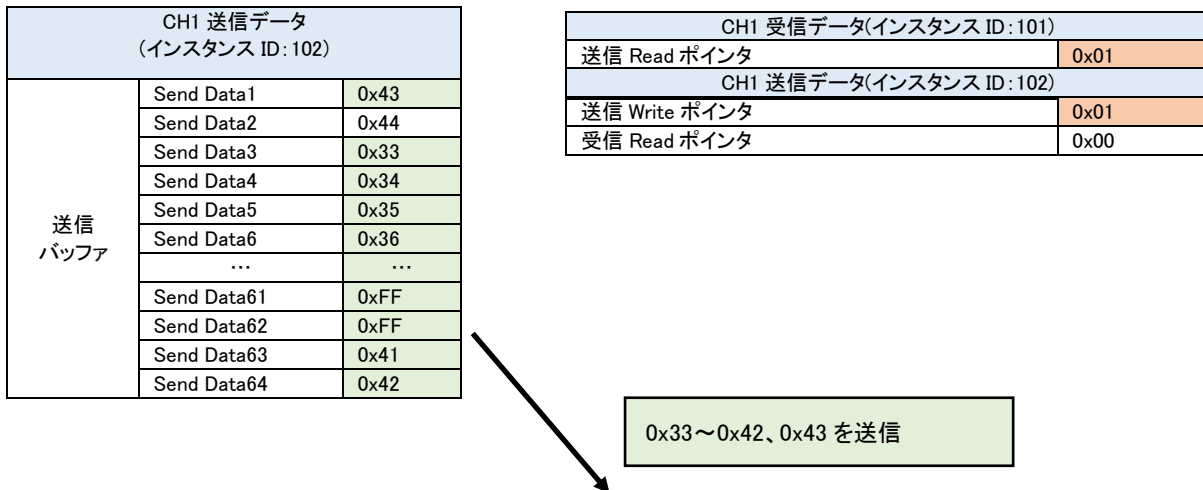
| CH1 送信データ (インスタンス ID:102) | | |
|---|---|---|
| 送信 バッファ | Send Data1 | 0x43 |
| | Send Data2 | 0x44 |
| | Send Data3 | 0x33 |
| | Send Data4 | 0x34 |
| | Send Data5 | 0x35 |
| | Send Data6 | 0x36 |
| | … | … |
| | Send Data61 | 0xFF |
| | Send Data62 | 0xFF |
| | Send Data63 | 0x41 |
| | Send Data64 | 0x42 |

| CH1 受信データ(インスタンス ID:101) | |
|---|---|
| 送信 Read ポインタ | 0x01 |
| CH1 送信データ(インスタンス ID:102) | |
| 送信 Write ポインタ | 0x01 |
| 受信 Read ポインタ | 0x00 |

0x33～0x42、0x43 を送信